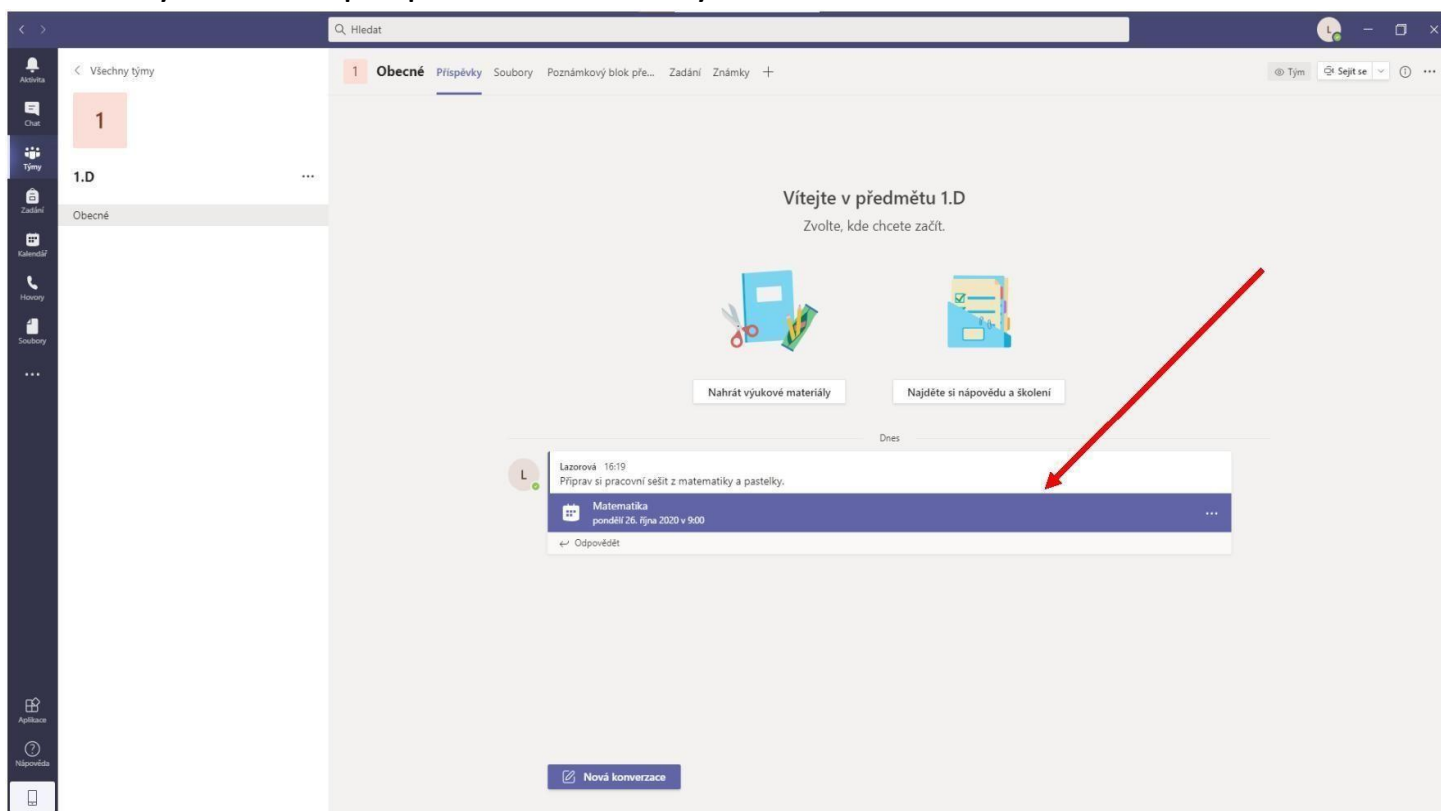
Hledat

Aktivita
Chat
Týmy
Zadání
Kalendář
Hovory
Soubory
...
Aplikace
Nápověda

< Všechny týmy

1

1.D ...

Obecné

1 Obecné Příspěvky Soubory Poznámkový blok pře... Zadání Známky +

Tým Sejít se

Vítejte v předmětu 1.D
Zvolte, kde chcete začít.

Nahrát výukové materiály

Najděte si nápovědu a školení

Dnes

L

Lazorová 16:19
Připrav si pracovní sešit z matematiky a pastelky.

Matematika
pondělí 26. října 2020 v 9:00

...

Odpovědět

Nová konverzace